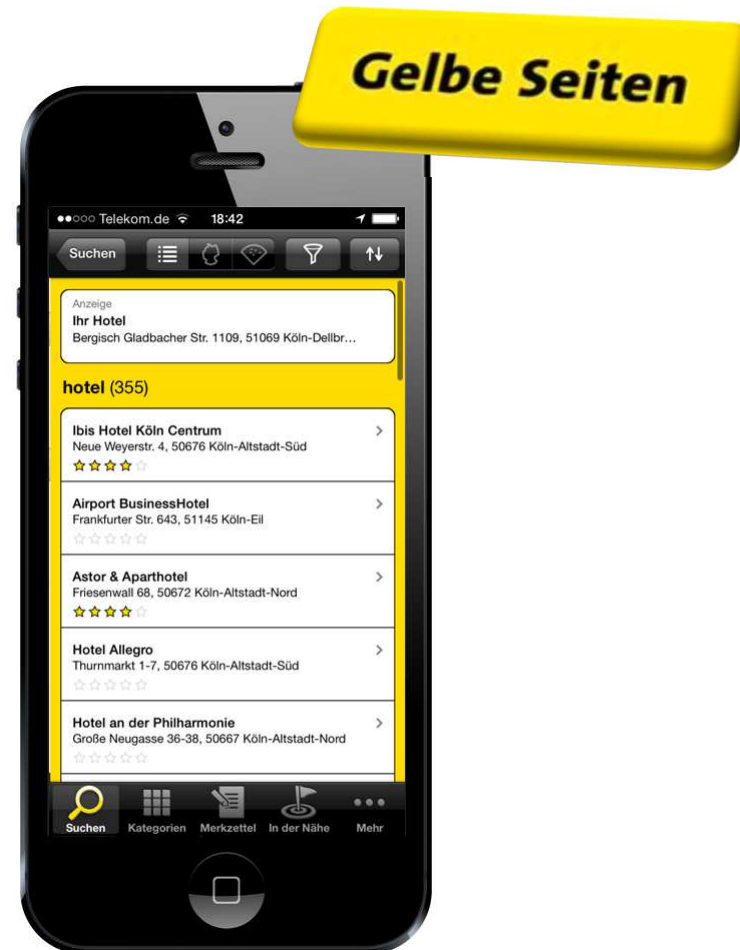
Gelbe Seiten

●●○○○ Telekom.de 18:42

Suchen

Anzeige
Ihr Hotel
Bergisch Gladbacher Str. 1109, 51069 Köln-Dellbr...

hotel (355)

Ibis Hotel Köln Centrum
Neue Weyerstr. 4, 50676 Köln-Altstadt-Süd

Airport BusinessHotel
Frankfurter Str. 643, 51145 Köln-Eil

Astor & Aparthotel
Friesenwall 68, 50672 Köln-Altstadt-Nord

Hotel Allegro
Thurnmarkt 1-7, 50676 Köln-Altstadt-Süd

Hotel an der Philharmonie
Große Neugasse 36-38, 50667 Köln-Altstadt-Nord

Suchen Kategorien Merkzettel In der Nähe Mehr